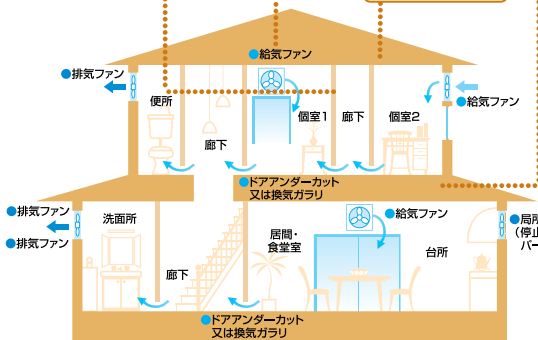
●給気ファン

●排気ファン

便所

個室1

廊下

個室2

●給気ファン

廊下

●ドアアンダーカット
又は換気ガラリ

●排気ファン

●排気ファン

洗面所

●給気ファン

●局所
(停止
パー

居間・
食堂室

台所

廊下

●ドアアンダーカット
又は換気ガラリ